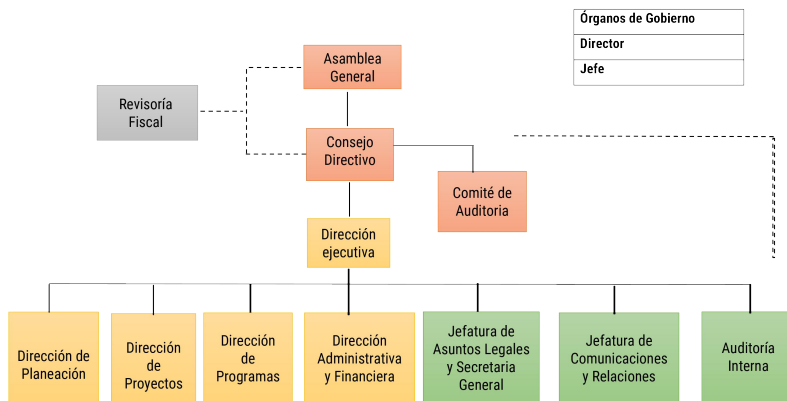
Órganos de Gobierno

Director

Jefe

Asamblea General

Revisoría Fiscal

Consejo Directivo

Comité de Auditoria

Dirección ejecutiva

Dirección de Planeación

Dirección de Proyectos

Dirección de Programas

Dirección Administrativa y Financiera

Jefatura de Asuntos Legales y Secretaria General

Jefatura de Comunicaciones y Relaciones

Auditoría Interna